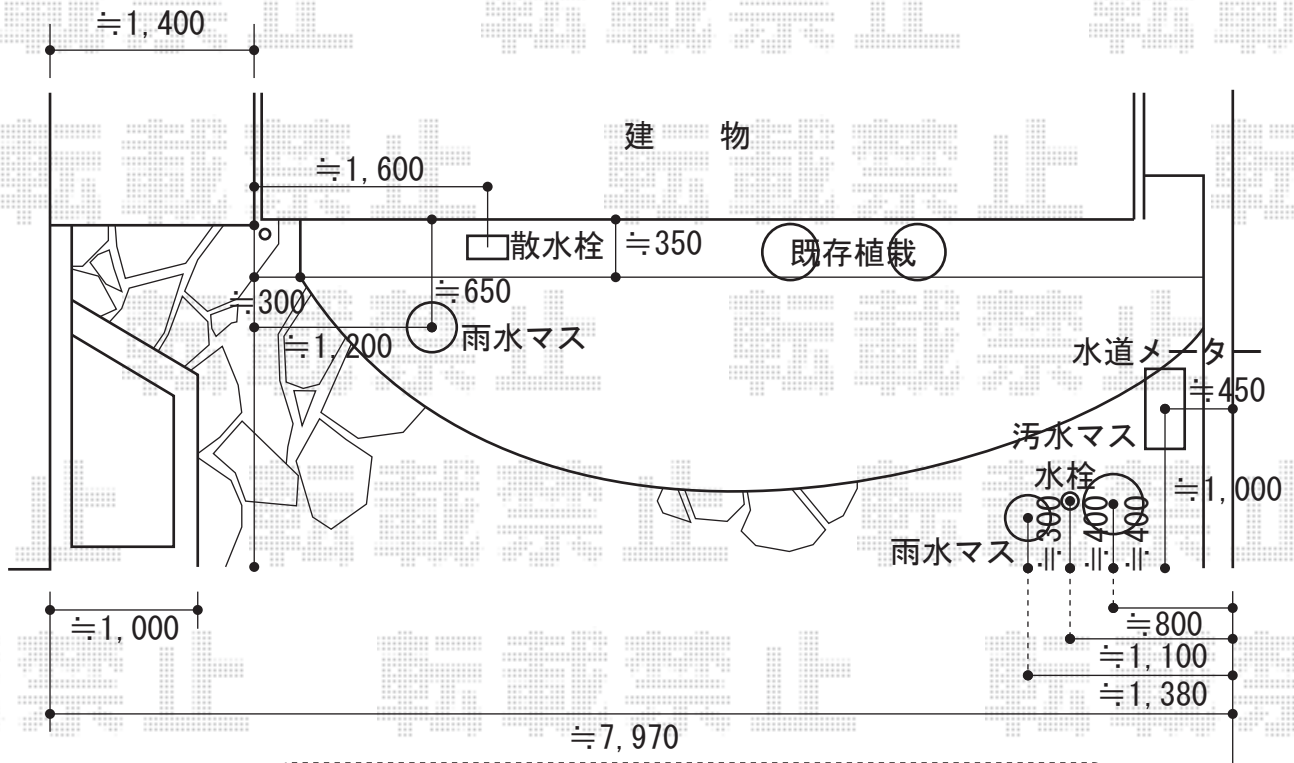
≒1, 400

建　物

≒1, 600

散水栓

≒350

既存植栽

≒300

≒650

雨水マス

≒1, 200

水道メーター

≒450

汚水マス

水栓

≒1, 000

300

400

400

雨水マス

≒1, 000

≒800

≒1, 100

≒1, 380

≒7, 970

転載禁止